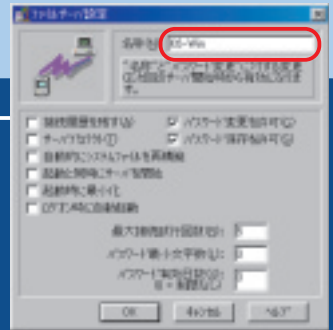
ファイルサーバ設定

名前(N): XX-Win

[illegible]

接続履歴を残す(H)
サーバをセキュリティ(Y)
自動的にシステムファイルを再読込
起動と同時にサーバを開始
起動時に最小化
ログオン時に自動起動

パスワード変更を許可(C)
パスワード保存を許可(S)

最大接続試行回数(E): 0
パスワード最小文字数(L): 0
パスワード有効日数(D): 0

OK
キャンセル
ヘルプ